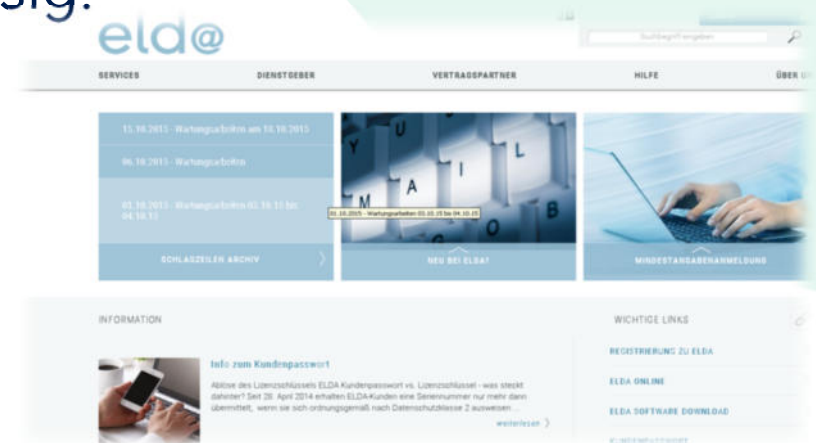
sig.

elda

Suchbegriff eingeben

SERVICES DIENSTGEBER VERTRAGSPARTNER HILFE ÜBER U

13.10.2015 - Wartungsarbeiten am 18.10.2015

06.10.2015 - Wartungsarbeiten

01.10.2015 - Wartungsarbeiten 03.10.15 bis 04.10.15

01.10.2015 - Wartungsarbeiten 03.10.15 bis 04.10.15

SCHLAGZEILEN ARCHIV

NEU BEI ELDA?

MINDESTANGABENANMELDUNG

INFORMATION

Info zum Kundenpasswort

Ablöse des Lizenzschlüssels ELDA Kundenpasswort vs. Lizenzschlüssel - was steckt dahinter? Seit 28. April 2014 erhalten ELDA-Kunden eine Seriennummer nur mehr dann übermittelt, wenn sie sich ordnungsgemäß nach Datenschutzklasse 2 ausweisen ...

weiterlesen

WICHTIGE LINKS

REGISTRIERUNG ZU ELDA

ELDA ONLINE

ELDA SOFTWARE DOWNLOAD

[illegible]